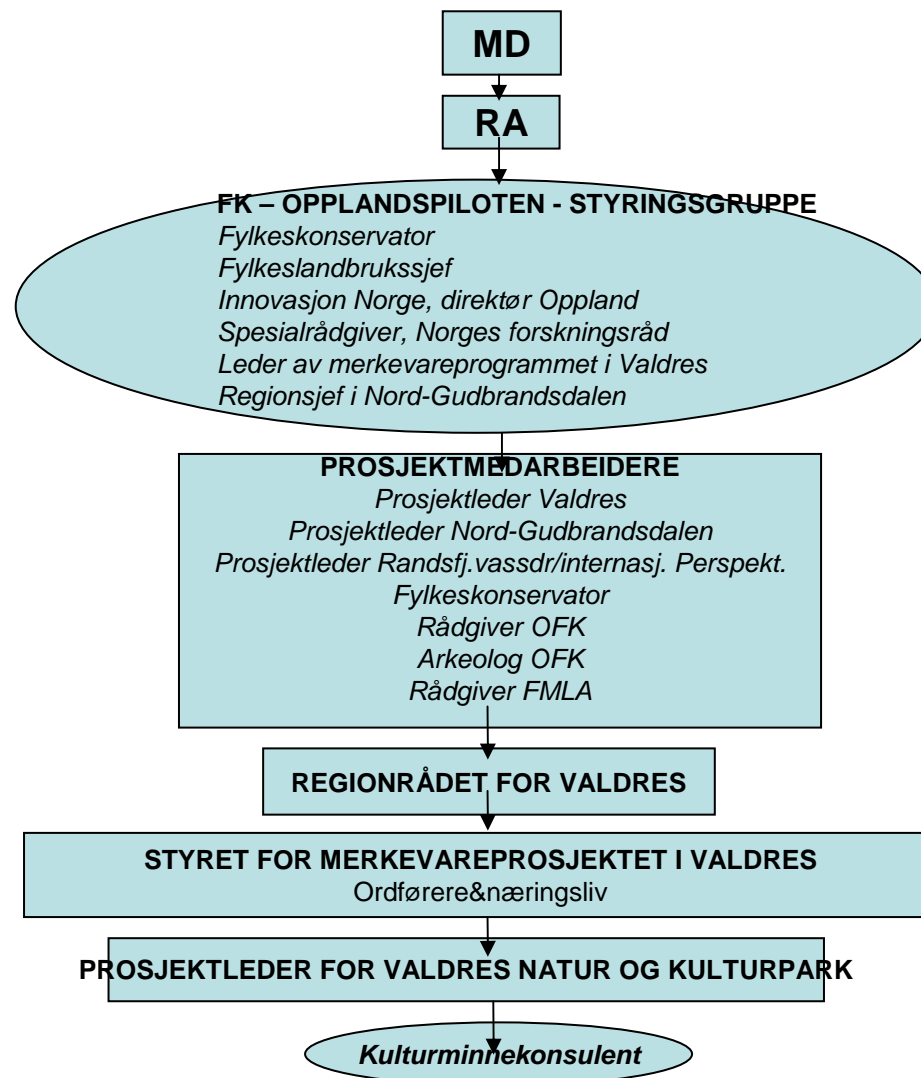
MD

RA

FK – OPPLANDSPILOTEN - STYRINGSGRUPPE
Fylkeskonservator
Fylkeslandbrukssjef
Innovasjon Norge, direktør Oppland
Spesialrådgiver, Norges forskningsråd
Leder av merkevareprogrammet i Valdres
Regionsjef i Nord-Gudbrandsdalen

PROSJEKTMEDARBEIDERE
Prosjektleder Valdres
Prosjektleder Nord-Gudbrandsdalen
Prosjektleder Randsfj.vassdr/internasj. Perspekt.
Fylkeskonservator
Rådgiver OFK
Arkeolog OFK
Rådgiver FMLA

REGIONRÅDET FOR VALDRES

STYRET FOR MERKEVAREPROSJEKTET I VALDRES
Ordførere&næringsliv

PROSJEKTLEDER FOR VALDRES NATUR OG KULTURPARK

Kulturminnekonsulent